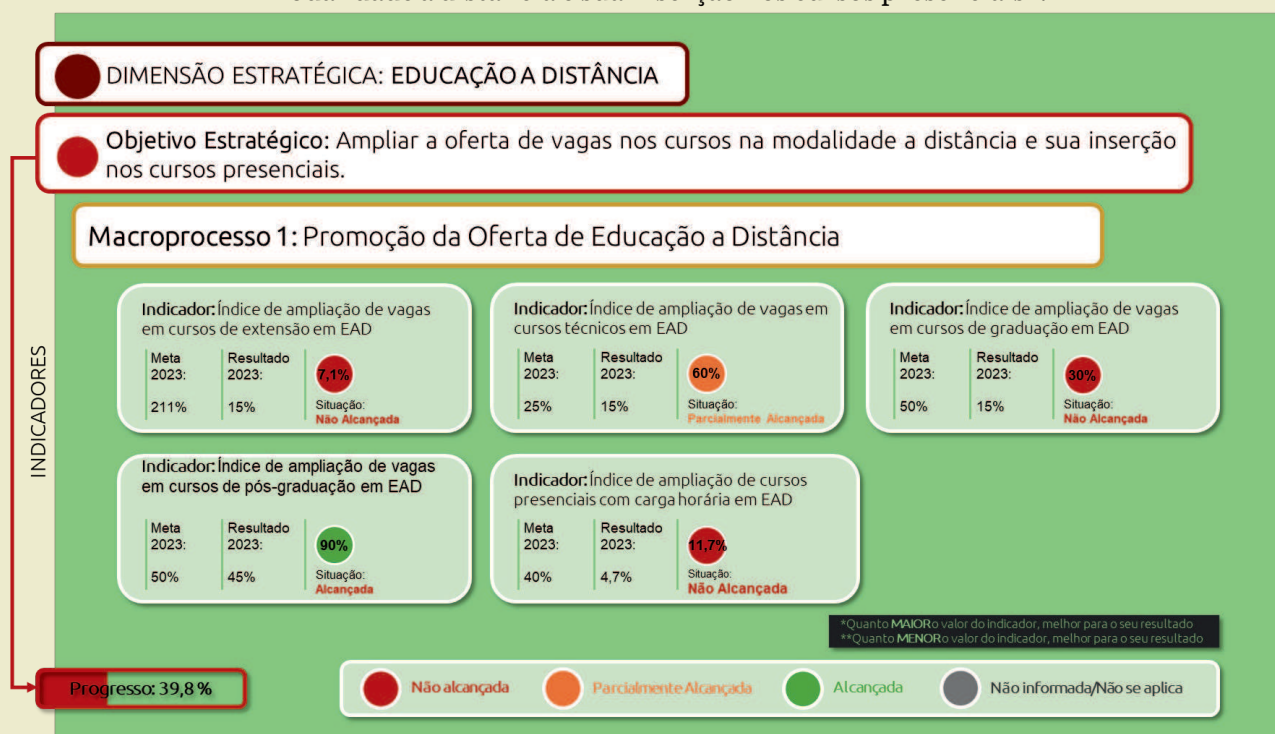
DIMENSÃO ESTRATÉGICA: EDUCAÇÃO A DISTÂNCIA

Objetivo Estratégico: Ampliar a oferta de vagas nos cursos na modalidade a distância e sua inserção nos cursos presenciais.

Macroprocesso 1: Promoção da Oferta de Educação a Distância

INDICADORES

Indicador: Índice de ampliação de vagas em cursos de extensão em EAD
Meta 2023: 211%
Resultado 2023: 15%
7,1%
Situação: Não Alcançada

Indicador: Índice de ampliação de vagas em cursos técnicos em EAD
Meta 2023: 25%
Resultado 2023: 15%
60%
Situação: Parcialmente Alcançada

Indicador: Índice de ampliação de vagas em cursos de graduação em EAD
Meta 2023: 50%
Resultado 2023: 15%
30%
Situação: Não Alcançada

Indicador: Índice de ampliação de vagas em cursos de pós-graduação em EAD
Meta 2023: 50%
Resultado 2023: 45%
90%
Situação: Alcançada

Indicador: Índice de ampliação de cursos presenciais com carga horária em EAD
Meta 2023: 40%
Resultado 2023: 4,7%
11,7%
Situação: Não Alcançada

*Quanto MAIOR o valor do indicador, melhor para o seu resultado
**Quanto MENOR o valor do indicador, melhor para o seu resultado

Progresso: 39,8 %

Não alcançada
Parcialmente Alcançada
Alcançada
Não informada/Não se aplica